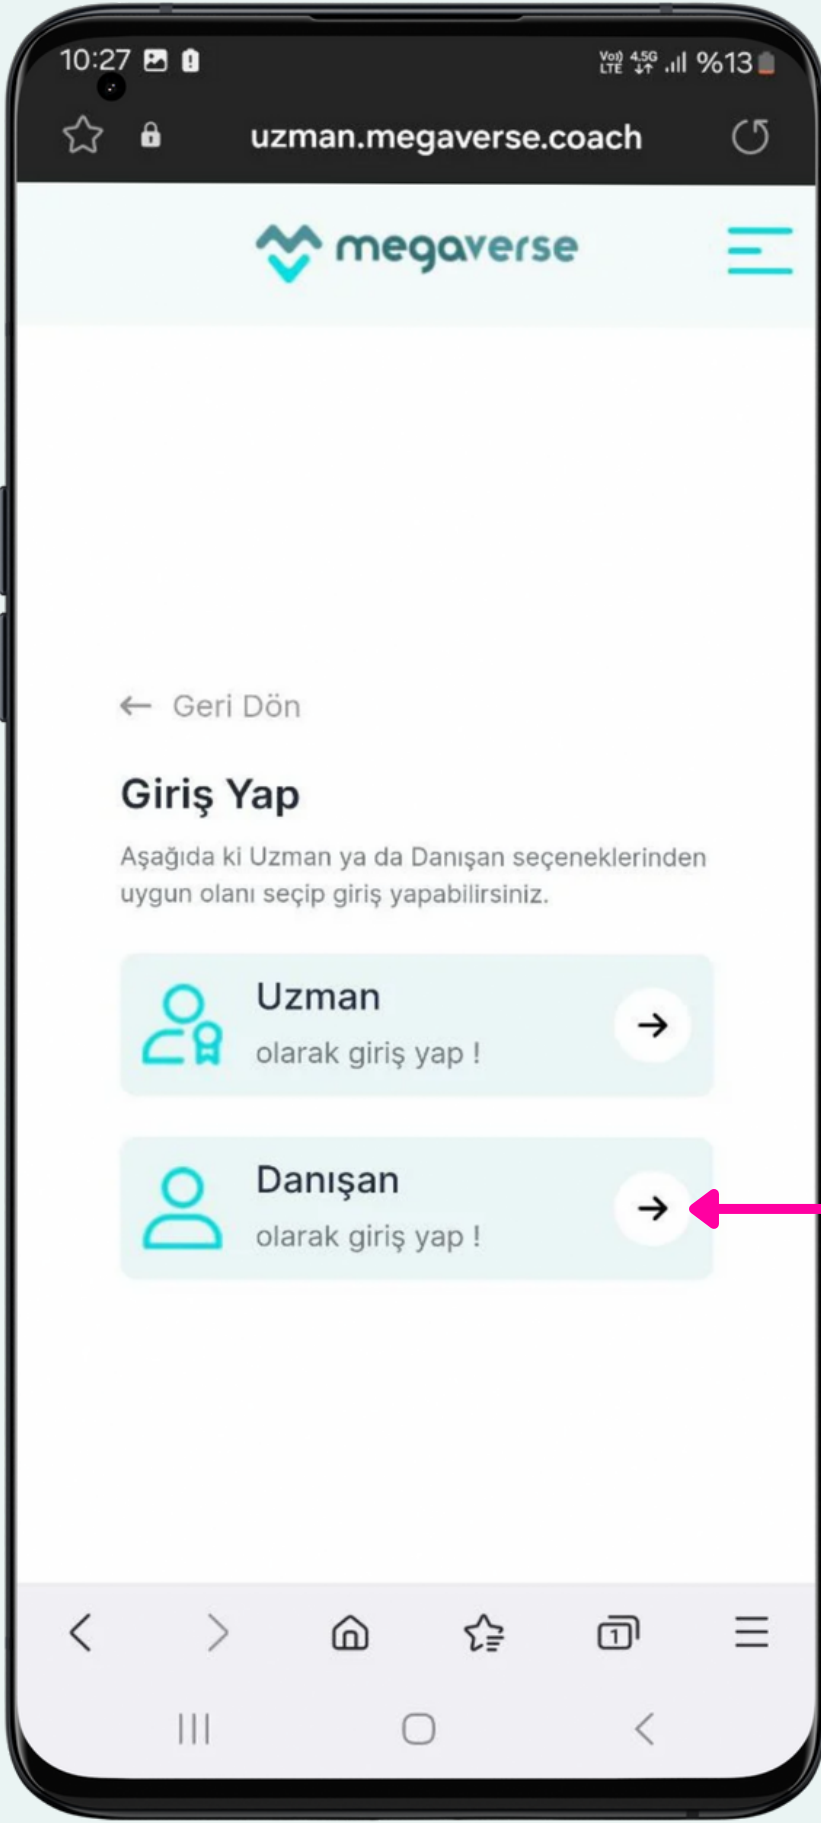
10:27

Vo) LTE 4.5G %13

uzman.megaverse.coach

megaverse

← Geri Dön

Giriş Yap

Aşağıda ki Uzman ya da Danışan seçeneklerinden uygun olanı seçip giriş yapabilirsiniz.

Uzman
olarak giriş yap !

Danışan
olarak giriş yap !

1